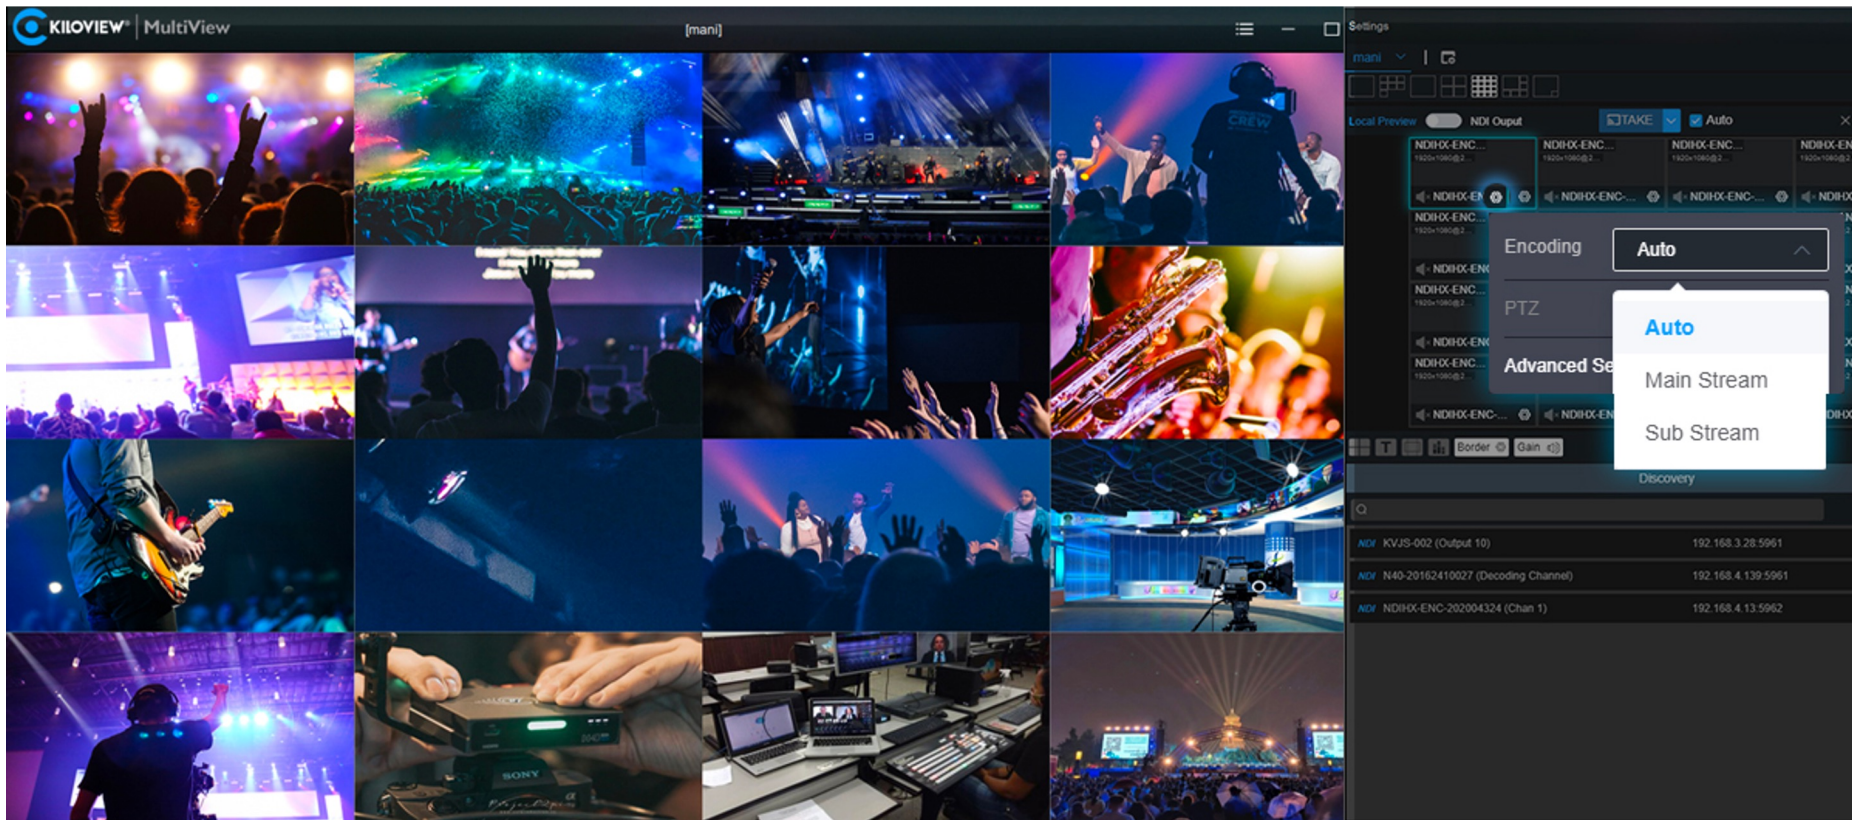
KILOVIEW® | MultiView

[mani]

Settings

mani

Local Preview

NDI Ouput

TAKE

Auto

NDIHX-ENC...
1920×1080@2...

NDIHX-ENC...
1920×1080@2...

NDIHX-ENC...
1920×1080@2...

NDIHX-EN
1920×1080@2...

NDIHX-EN

NDIHX-ENC-...

NDIHX-ENC-...

NDIHX

NDIHX-ENC...
1920×1080@2...

NDIHX-ENC

NDIHX-ENC...
1920×1080@2...

NDIHX-ENC

NDIHX-ENC...
1920×1080@2...

NDIHX-ENC-...

NDIHX-EN

Encoding

Auto

PTZ

Advanced Se

Auto

Main Stream

Sub Stream

Border

Gain

Discovery

NDI KVJS-002 (Output 10) 192.168.3.28:5961

NDI N40-20162410027 (Decoding Channel) 192.168.4.139:5961

NDI NDIHX-ENC-202004324 (Chan 1) 192.168.4.13:5962

CREW

SONY